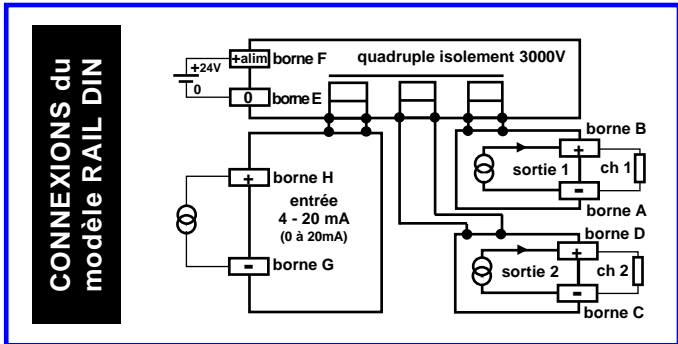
CONNEXIONS du modèle RAIL DIN

+24V
0
+alim borne F
0 borne E
quadruple isolement 3000V

borne H
+
entrée
4 - 20 mA
(0 à 20mA)
-
borne G

borne B
+
sortie 1
ch 1
-
borne A

borne D
+
sortie 2
ch 2
-
borne C